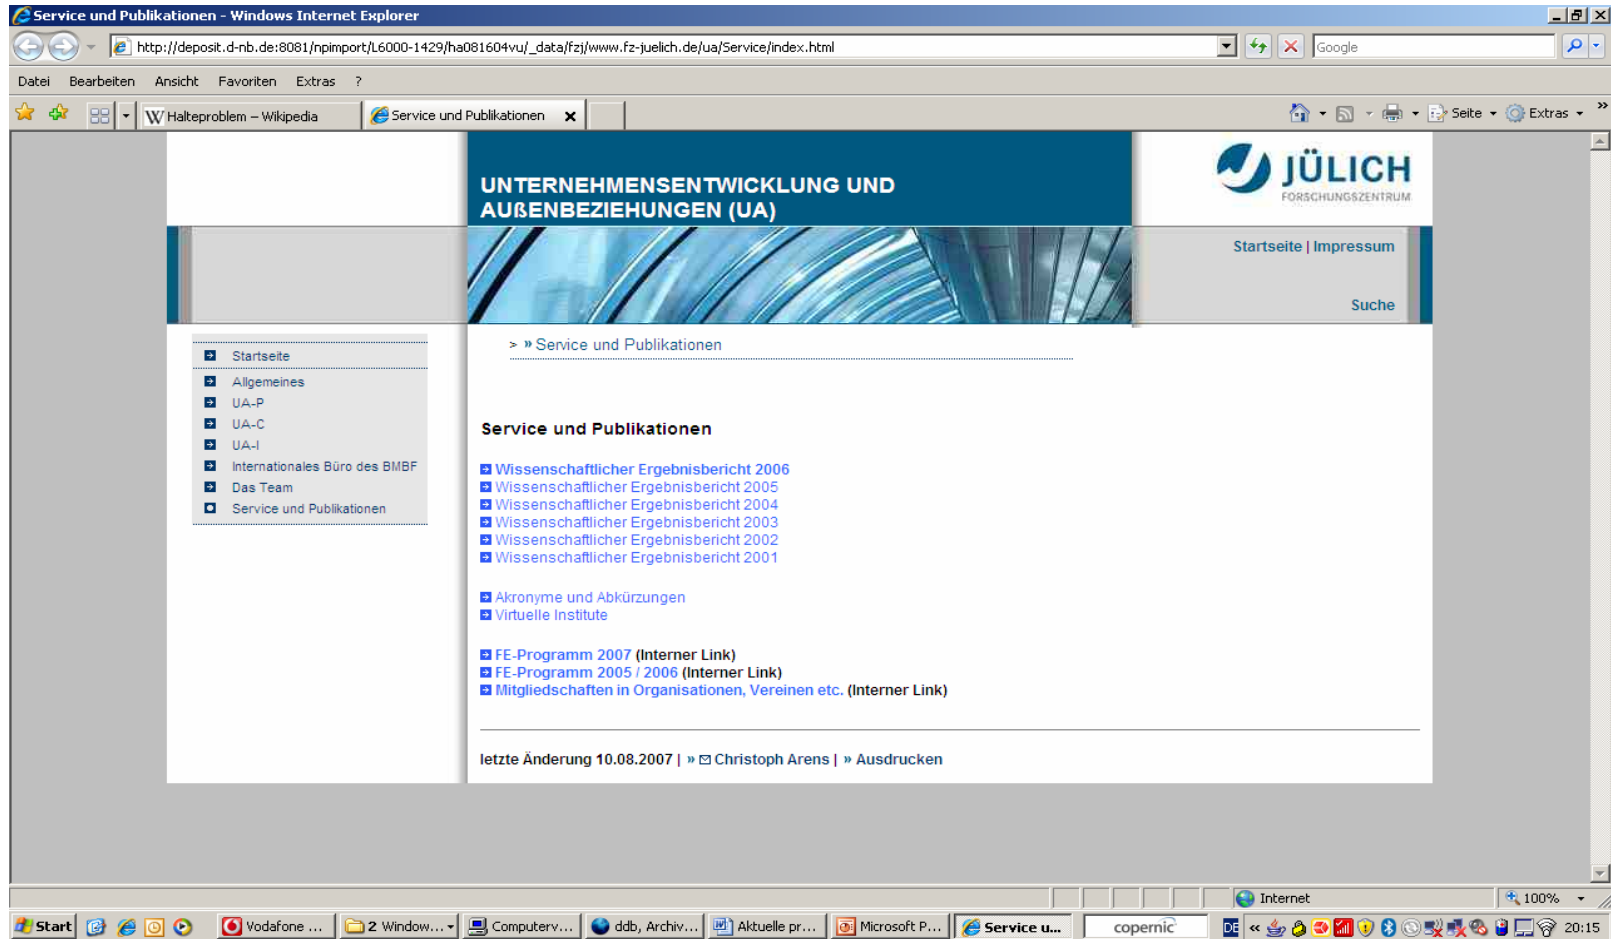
Service und Publikationen - Windows Internet Explorer

http://deposit.d-nb.de:8081/npimport/L6000-1429/ha081604vu/_data/fzj/www.fz-juelich.de/ua/Service/index.html

Google

Datei Bearbeiten Ansicht Favoriten Extras ?

Halteproblem – Wikipedia

Service und Publikationen

Seite Extras

UNTERNEHMENSENTWICKLUNG UND AUßENBEZIEHUNGEN (UA)

JÜLICH FORSCHUNGSZENTRUM

Startseite | Impressum

Suche

Startseite
Allgemeines
UA-P
UA-C
UA-I
Internationales Büro des BMBF
Das Team
Service und Publikationen

> » Service und Publikationen

Service und Publikationen

Wissenschaftlicher Ergebnisbericht 2006
Wissenschaftlicher Ergebnisbericht 2005
Wissenschaftlicher Ergebnisbericht 2004
Wissenschaftlicher Ergebnisbericht 2003
Wissenschaftlicher Ergebnisbericht 2002
Wissenschaftlicher Ergebnisbericht 2001

Akronyme und Abkürzungen
Virtuelle Institute

FE-Programm 2007 (Interner Link)
FE-Programm 2005 / 2006 (Interner Link)
Mitgliedschaften in Organisationen, Vereinen etc. (Interner Link)

letzte Änderung 10.08.2007 | » Christoph Arens | » Ausdrucken

Internet 100%

Start Vodafone ... 2 Window... Computerv... ddb, Archiv... Aktuelle pr... Microsoft P... Service u... copernic DE « 20:15